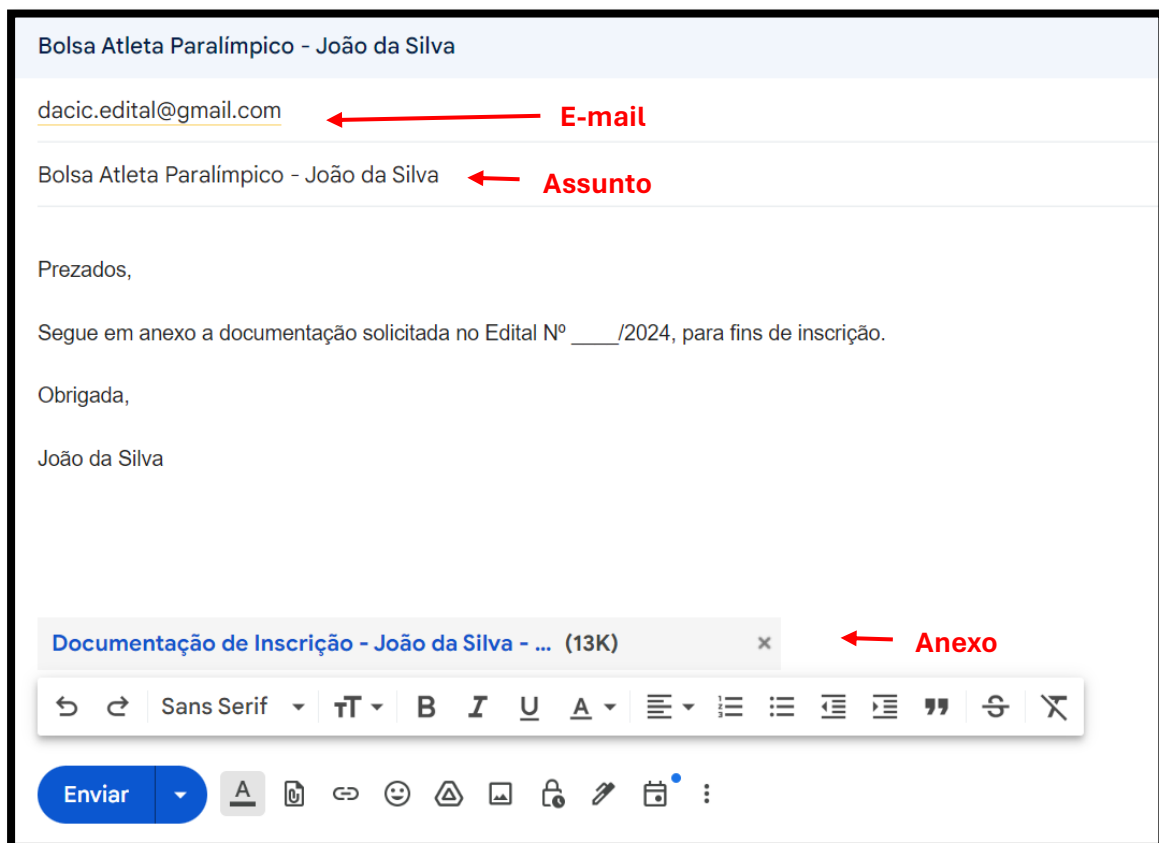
Bolsa Atleta Paralímpico - João da Silva

dacic.edital@gmail.com

E-mail

Bolsa Atleta Paralímpico - João da Silva

Assunto

Prezados,

Segue em anexo a documentação solicitada no Edital Nº ____/2024, para fins de inscrição.

Obrigada,

João da Silva

Documentação de Inscrição - João da Silva - ... (13K)

Anexo

Sans Serif

Enviar